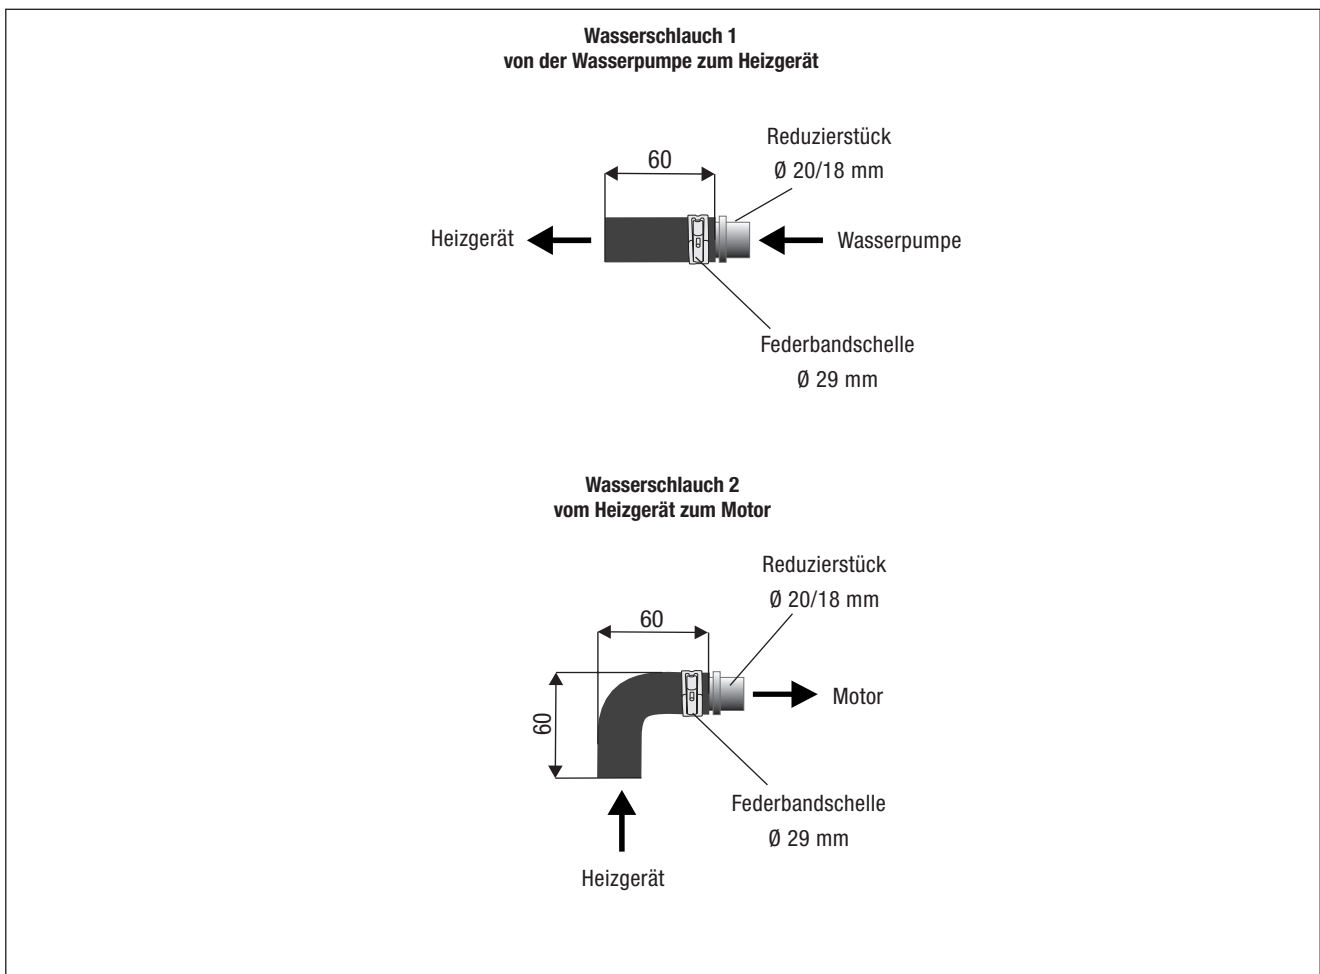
**Wasserschlauch 1**
**von der Wasserpumpe zum Heizgerät**

60

Reduzierstück
Ø 20/18 mm

Heizgerät

Wasserpumpe

Federbandschelle
Ø 29 mm

**Wasserschlauch 2**
**vom Heizgerät zum Motor**

Reduzierstück
Ø 20/18 mm

60

60

Motor

Federbandschelle
Ø 29 mm

Heizgerät